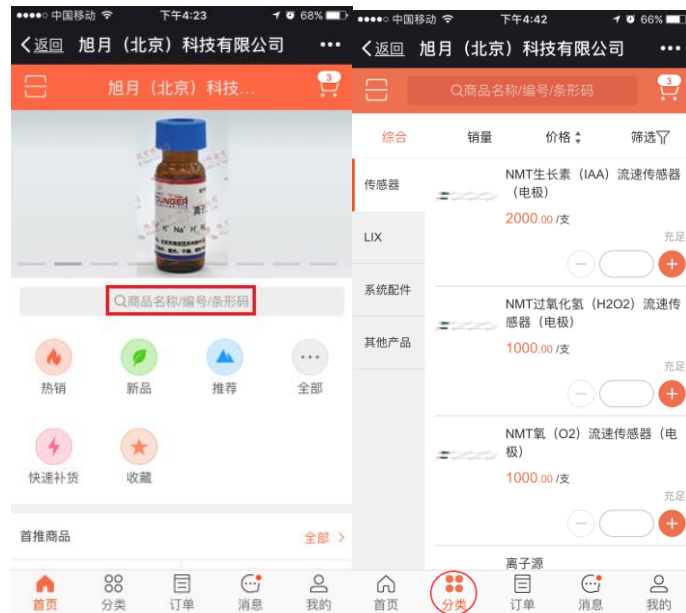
●●●●○ 中国移动 下午4:23 68%

<返回 旭月（北京）科技有限公司 •••

旭月（北京）科技...

3

YUNGER

K⁺ Na⁺ H⁺

商品名称/编号/条形码

热销

新品

推荐

全部

快速补货

收藏

首推商品

全部 >

首页

分类

订单

消息

我的

●●●●○ 中国移动 下午4:42 66%

<返回 旭月（北京）科技有限公司 •••

商品名称/编号/条形码

3

综合

销量

价格

筛选

传感器

LIX

系统配件

其他产品

NMT生长素（IAA）流速传感器（电极）

2000.00 /支

充足

NMT过氧化氢（H2O2）流速传感器（电极）

1000.00 /支

充足

NMT氧（O2）流速传感器（电极）

1000.00 /支

充足

离子源

首页

分类

订单

消息

我的